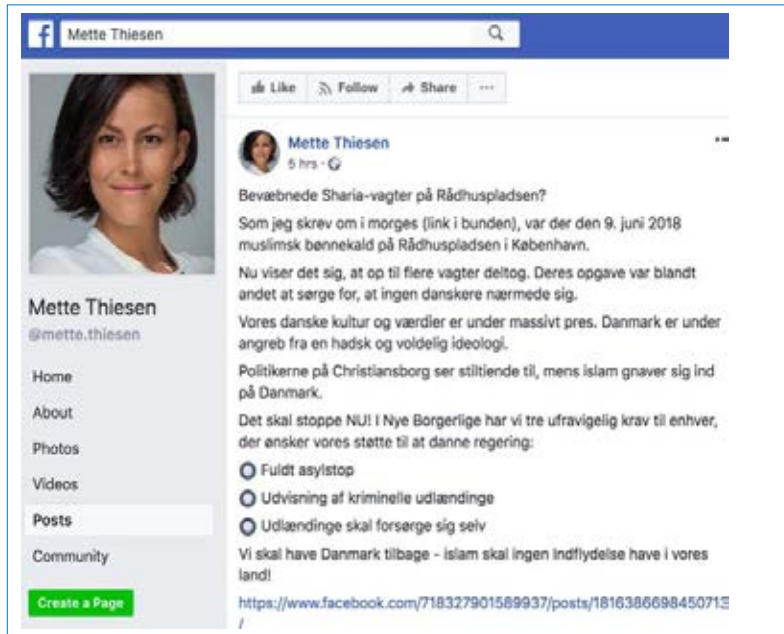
Mette Thiesen

Like Follow Share ···

Mette Thiesen
5 hrs ·

Bevæbnede Sharia-vagter på Rådhuspladsen?

Som jeg skrev om i morges (link i bunden), var der den 9. juni 2018 muslimsk bønnekald på Rådhuspladsen i København.

Nu viser det sig, at op til flere vagter deltog. Deres opgave var blandt andet at sørge for, at ingen danskere nærmede sig.

Vores danske kultur og værdier er under massivt pres. Danmark er under angreb fra en hadsk og voldelig ideologi.

Politikerne på Christiansborg ser stiltiende til, mens islam gnaver sig ind på Danmark.

Det skal stoppe NU! I Nye Borgerlige har vi tre ufravigelig krav til enhver, der ønsker vores støtte til at danne regering:

Fuldt asylstop
Udvisning af kriminelle udlændinge
Udlændinge skal forsørge sig selv

Vi skal have Danmark tilbage - islam skal ingen indflydelse have i vores land!

https://www.facebook.com/718327901589937/posts/1816386698450713/

Mette Thiesen
@mette.thiesen

Home
About
Photos
Videos
Posts
Community

Create a Page